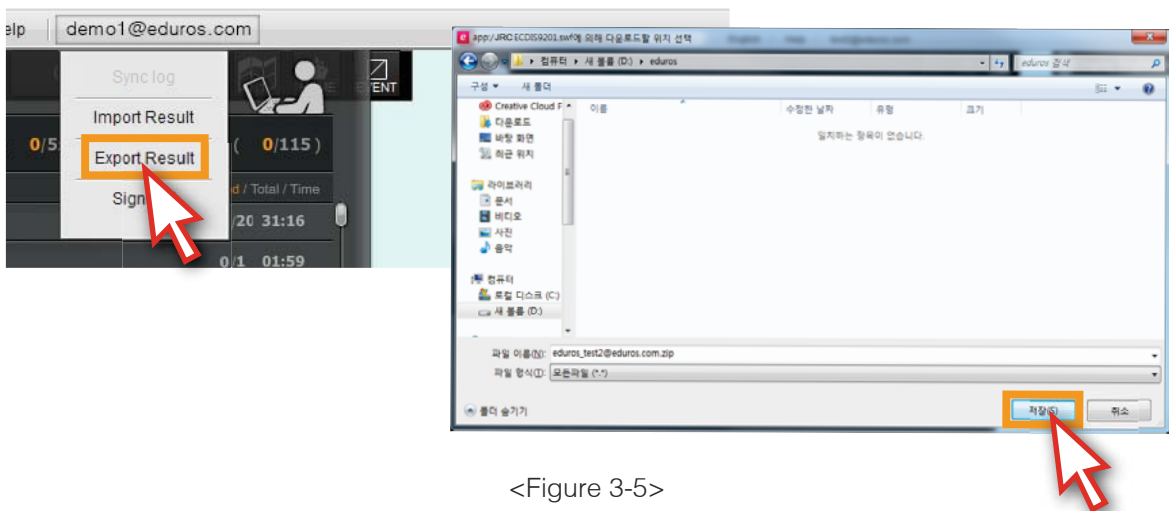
elp demo1@eduros.com

Sync log

Import Result

Export Result

Sign

0/5

0/115 )

d / Total / Time

/20 31:16

0/1 01:59

EVENT

app:/JRCECDIS9201.swf에 의해 다운로드할 위치 선택

▸ 컴퓨터 ▸ 새 볼륨 (D:) ▸ eduros

eduros 검색

구성 ▾ 새 폴더

Creative Cloud F

다운로드

바탕 화면

최근 위치

라이브러리

문서

비디오

사진

음악

컴퓨터

로컬 디스크 (C:)

새 볼륨 (D:)

이름

수정한 날짜

유형

크기

일치하는 항목이 없습니다.

파일 이름(N): eduros_test2@eduros.com.zip

파일 형식(T): 모든파일 (*.*)

폴더 숨기기

저장(S)

취소

<Figure 3-5>